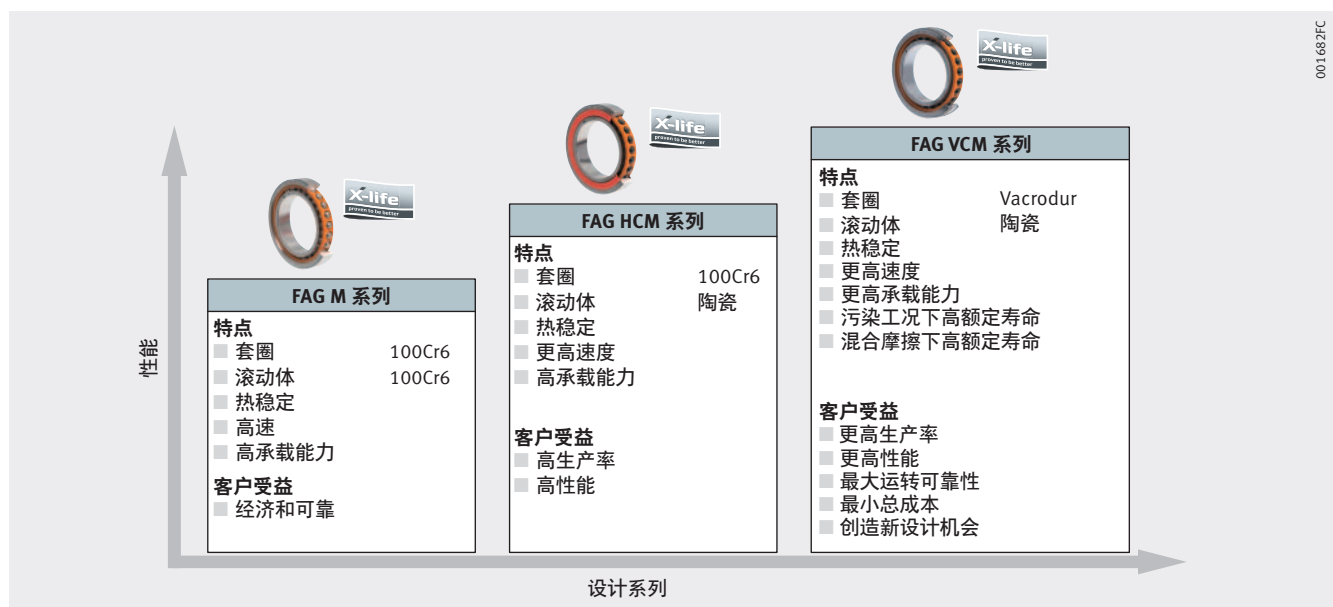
001682FC

性能

X-life proven to be better

FAG M 系列

特点
套圈 100Cr6
滚动体 100Cr6
热稳定
高速
高承载能力

客户受益
经济和可靠

X-life proven to be better

FAG HCM 系列

特点
套圈 100Cr6
滚动体 陶瓷
热稳定
更高速度
高承载能力

客户受益
高生产率
高性能

X-life proven to be better

FAG VCM 系列

特点
套圈 Vacrodur
滚动体 陶瓷
热稳定
更高速度
更高承载能力
污染工况下高额定寿命
混合摩擦下高额定寿命

客户受益
更高生产率
更高性能
最大运转可靠性
最小总成本
创造新设计机会

设计系列